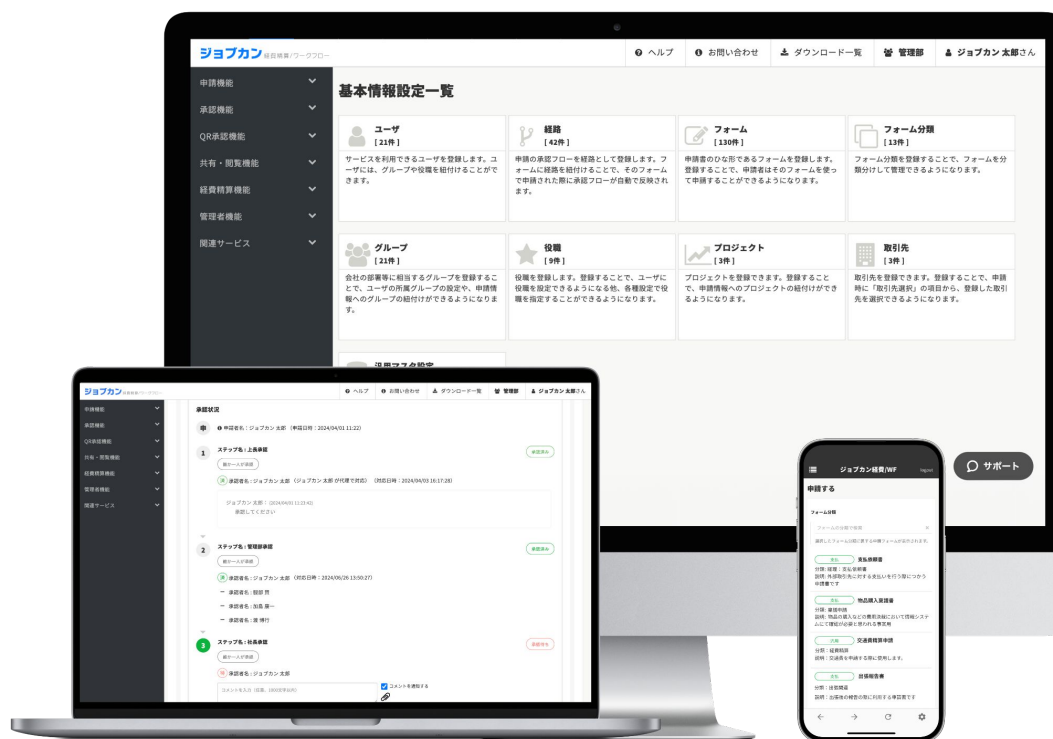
ジョブカン 経費精算/ワークフロー

ヘルプ　お問い合わせ　ダウンロード一覧　管理部　ジョブカン 太郎さん

申請機能
承認機能
QR承認機能
共有・閲覧機能
経費精算機能
管理者機能
関連サービス

基本情報設定一覧

ユーザ
[21件]
サービスを利用できるユーザを登録します。ユーザには、グループや役職を紐付けることができます。

経路
[42件]
申請の承認フローを経路として登録します。フォームに経路を紐付けることで、そのフォームで申請された際に承認フローが自動で反映されます。

フォーム
[130件]
申請書のひな形であるフォームを登録します。登録することで、申請者はそのフォームを使って申請することができるようになります。

フォーム分類
[13件]
フォーム分類を登録することで、フォームを分類分けして管理できるようになります。

グループ
[21件]
会社の部署等に相当するグループを登録することで、ユーザの所属グループの設定や、申請情報へのグループの紐付けができるようになります。

役職
[9件]
役職を登録します。登録することで、ユーザに役職を設定できるようになる他、各種設定で役職を指定することができるようになります。

プロジェクト
[3件]
プロジェクトを登録できます。登録することで、申請情報へのプロジェクトの紐付けができるようになります。

取引先
[3件]
取引先を登録できます。登録することで、申請時に「取引先選択」の項目から、登録した取引先を選択できるようになります。

ジョブカン 経費精算/ワークフロー
ヘルプ　お問い合わせ　ダウンロード一覧　管理部　ジョブカン 太郎さん
申請機能
承認機能
QR承認機能
共有・閲覧機能
経費精算機能
管理者機能
関連サービス

承認状況
申請者名：ジョブカン 太郎（申請日時：2024/04/01 11:22）
1 ステップ名：上長承認
承認済み
承認者名：ジョブカン 太郎（ジョブカン 太郎 が代理で対応）（対応日時：2024/04/03 16:17:28）
ジョブカン 太郎：(2024/04/01 11:22:42)
承認してください
2 ステップ名：管理部承認
承認済み
承認者名：ジョブカン 太郎（対応日時：2024/06/26 13:50:27）
承認者名：額田 男
承認者名：加島 康一
承認者名：渡 博行
3 ステップ名：社長承認
承認待ち
承認者名：ジョブカン 太郎
コメントを通知する
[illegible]

サポート

ジョブカン経費/WF
申請する
フォーム分類
フォームの分類で検索
支払依頼書
分類：経理：支払依頼書
説明：外部取引先に対する支払いを行う際につかう申請書です
物品購入稟議書
交通費精算申請
分類：経費精算
説明：交通費を申請する際に使用します。
出張報告書
分類：出張精算